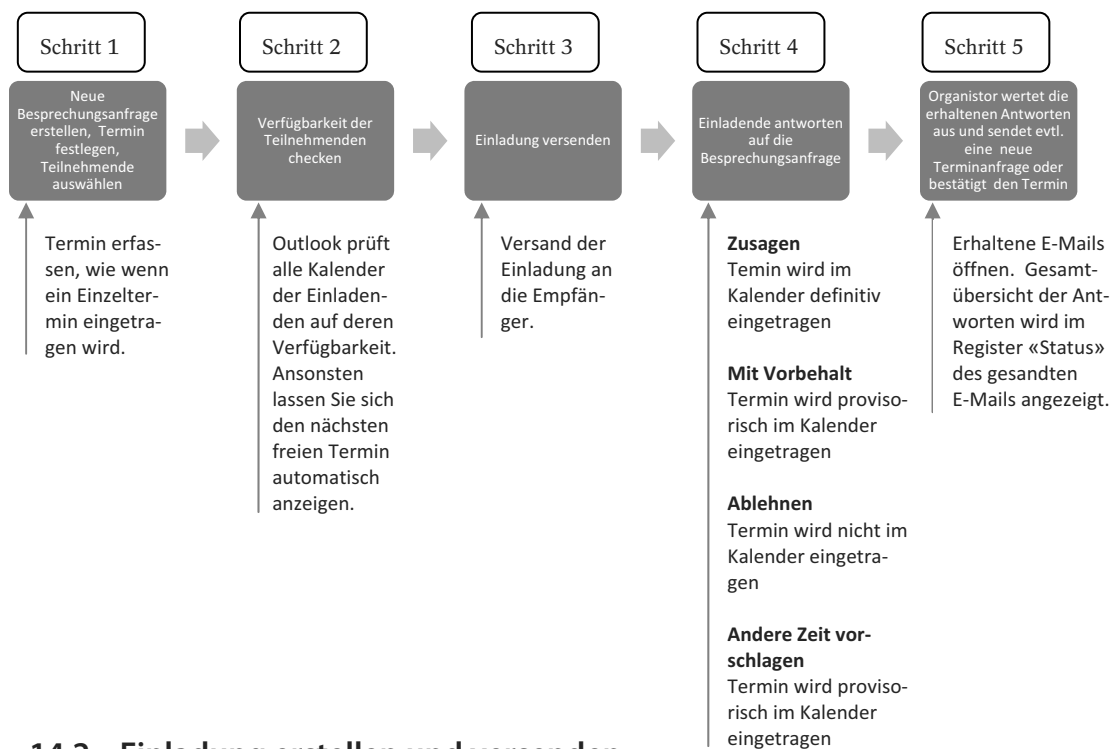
Schritt 1

Neue Besprechungsanfrage erstellen, Termin festlegen, Teilnehmende auswählen

Termin erfassen, wie wenn ein Einzeltermin eingetragen wird.

Schritt 2

Verfügbarkeit der Teilnehmenden checken

Outlook prüft alle Kalender der Einladenden auf deren Verfügbarkeit. Ansonsten lassen Sie sich den nächsten freien Termin automatisch anzeigen.

Schritt 3

Einladung versenden

Versand der Einladung an die Empfänger.

Schritt 4

Einladende antworten auf die Besprechungsanfrage

**Zusagen**
Termin wird im Kalender definitiv eingetragen

**Mit Vorbehalt**
Termin wird provisorisch im Kalender eingetragen

**Ablehnen**
Termin wird nicht im Kalender eingetragen

**Andere Zeit vorschlagen**
Termin wird provisorisch im Kalender eingetragen

Schritt 5

Organistor wertet die erhaltenen Antworten aus und sendet evtl. eine neue Terminanfrage oder bestätigt den Termin

Erhaltene E-Mails öffnen. Gesamtübersicht der Antworten wird im Register «Status» des gesandten E-Mails angezeigt.

14.2 Einladung erstellen und versenden